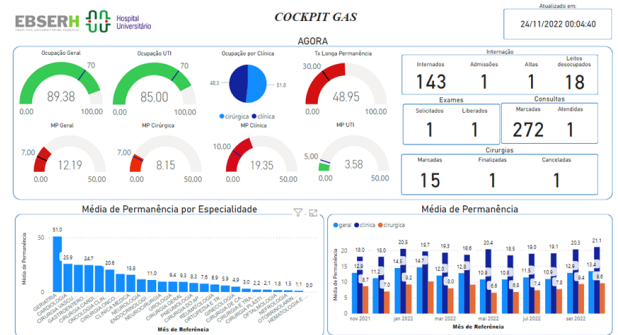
EBSERH Hospital Universitário

COCKPIT GAS

Atualizado em:
24/11/2022 00:04:40

AGORA

Ocupação Geral
70
89,38
0,00 100,00

Ocupação UTI
70
85,00
0,00 100,00

Ocupação por Clínica
48,3
51,0
● cirúrgica ● clínica

Tx Longa Permanência
70
48,95
0,00 100,00

Internação
Internados 143
Admissões 1
Altas 1
Leitos desocupados 18

Exames
Solicitados 1
Liberados 1

Consultas
Marcadas 272
Atendidas 1

Cirurgias
Marcadas 15
Finalizadas 1
Canceladas 1

MP Geral
7
12,19
0,00 50,00

MP Cirúrgica
7
8,15
0,00 50,00

MP Clínica
7
19,35
0,00 50,00

MP UTI
7
3,58
0,00 50,00

Média de Permanência por Especialidade

Média de Permanência
51,0
25,9
24,7
20,6
15,8
11,0
9,4 9,3 8,3 7,5 6,9 5,9 4,9 3,6 2,8 1,3 1,1 1,0 1,0
GERIATRIA
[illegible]
Mês de Referência

Média de Permanência
● geral ● clínica ● cirúrgica
18,0 16,0 20,5 19,7 19,7 20,4 19,5 19,6 18,6 20,3 21,1
nov 2021 jan 2022 mar 2022 mai 2022 jul 2022 set 2022
Mês de Referência